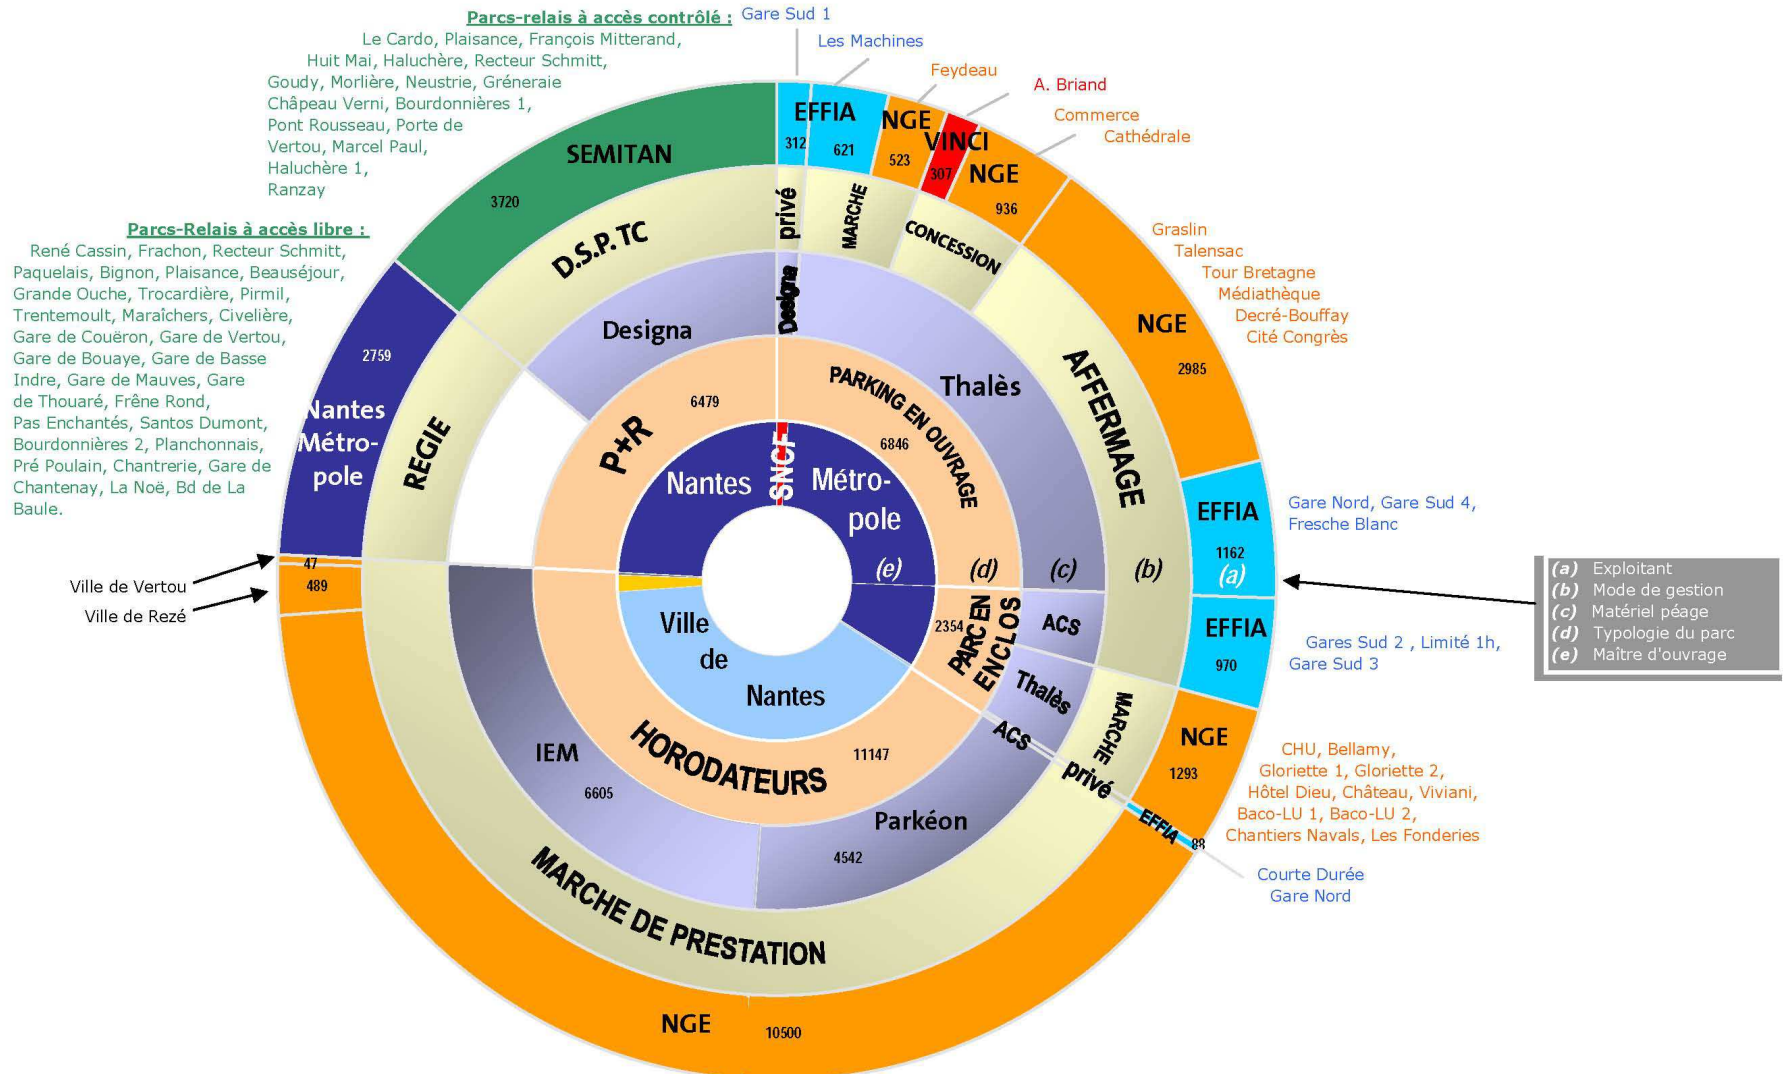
Parcs-relais à accès contrôlé : Le Cardo, Plaisance, François Mitterand, Huit Mai, Haluchère, Recteur Schmitt, Goudy, Morlière, Neustrie, Gréneraie Châpeau Verni, Bourdonnières 1, Pont Rousseau, Porte de Vertou, Marcel Paul, Haluchère 1, Ranzay

Gare Sud 1
Les Machines
Feydeau
A. Briand
Commerce
Cathédrale

Parcs-Relais à accès libre : René Cassin, Frachon, Recteur Schmitt, Paquelais, Bignon, Plaisance, Beauséjour, Grande Ouche, Trocardière, Pirmil, Trentemoult, Maraîchers, Civelière, Gare de Couëron, Gare de Vertou, Gare de Bouaye, Gare de Basse Indre, Gare de Mauves, Gare de Thouaré, Frêne Rond, Pas Enchantés, Santos Dumont, Bourdonnières 2, Planchonnais, Pré Poulain, Chantrerie, Gare de Chantenay, La Noë, Bd de La Baule.

SEMITAN
3720
EFFIA
312
621
NGE
523
VINCI
307
NGE
936
D.S.P. TC
privé
MARCHE
CONCESSION
Designa
Designa
Thalès
NGE
2985
AFFERMAGE
Graslin
Talensac
Tour Bretagne
Médiathèque
Decré-Bouffay
Cité Congrès
2759
Nantes Métropole
REGIE
P+R
6479
PARKING EN OUVRAGE
6846
Nantes
SNCF
Métropole
(e)
(d)
(c)
(b)
EFFIA
1162
(a)
Gare Nord, Gare Sud 4, Fresche Blanc
EFFIA
970
Gares Sud 2 , Limité 1h, Gare Sud 3

(a) Exploitant
(b) Mode de gestion
(c) Matériel péage
(d) Typologie du parc
(e) Maître d'ouvrage

47
489
Ville de Vertou
Ville de Rezé
Ville de Nantes
2354
PARC EN ENCLOS
ACS
Thalès
ACS
MARCHE
privé
NGE
1293
CHU, Bellamy, Gloriette 1, Gloriette 2, Hôtel Dieu, Château, Viviani, Baco-LU 1, Baco-LU 2, Chantiers Navals, Les Fonderies
EFFIA
88
Courte Durée Gare Nord
IEM
6605
HORODATEURS
11147
Parkéon
4542
MARCHE DE PRESTATION
NGE
10500